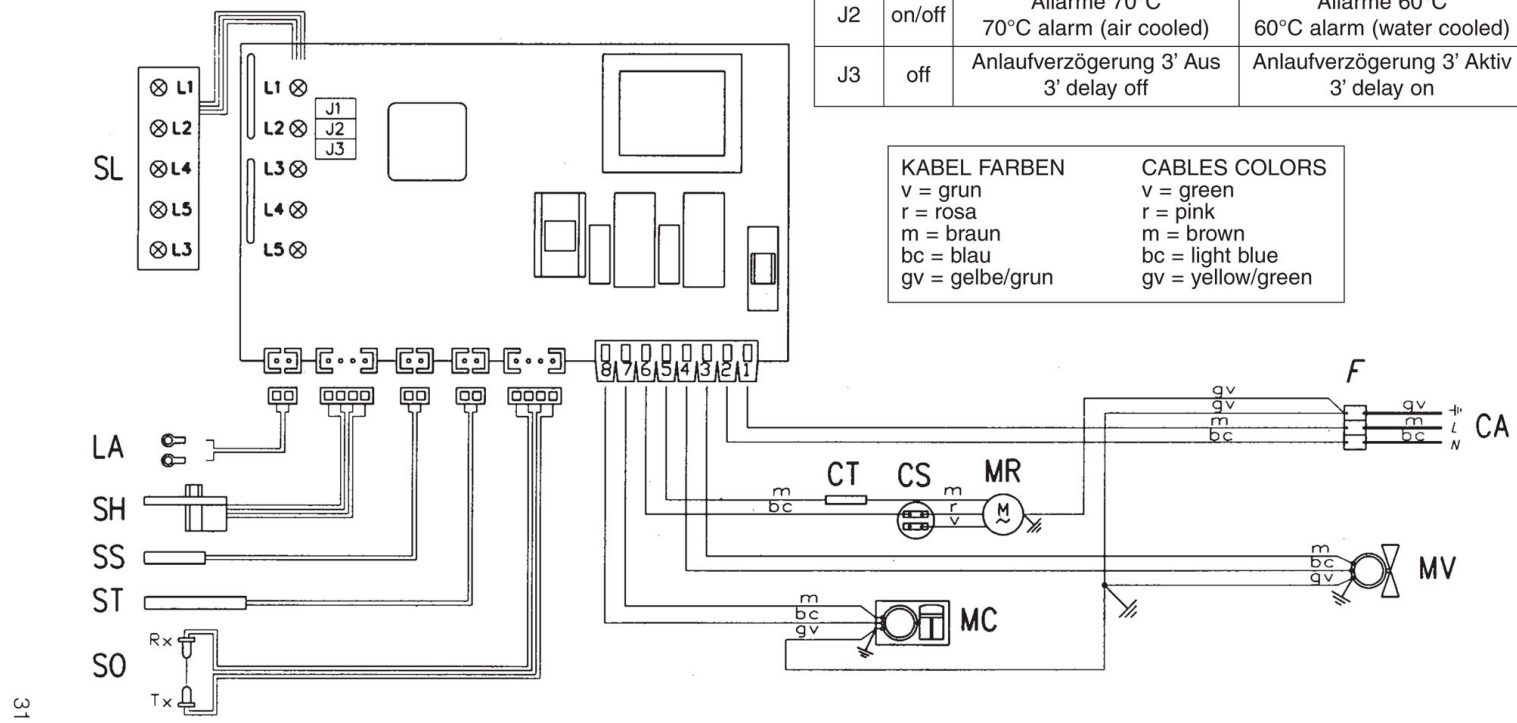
| J2 | on/off | Allarme 70°C 70°C alarm (air cooled) | Allarme 60°C 60°C alarm (water cooled) |
|---|---|---|---|
| J3 | off | Anlaufverzögerung 3' Aus 3' delay off | Anlaufverzögerung 3' Aktiv 3' delay on |

SL

L1
L2
L4
L5
L3

L1
L2
L3
L4
L5

J1
J2
J3

KABEL FARBEN
v = grun
r = rosa
m = braun
bc = blau
gv = gelbe/grun

CABLES COLORS
v = green
r = pink
m = brown
bc = light blue
gv = yellow/green

8 7 6 5 4 3 2 1

F

gv
gv
m
bc

gv
L
bc
N

CA

LA
SH
SS
ST
SO

Rx
Tx

CT
CS
MR

m
bc

m
r
v

M

m
bc
gv

MV

m
bc
gv

MC

31